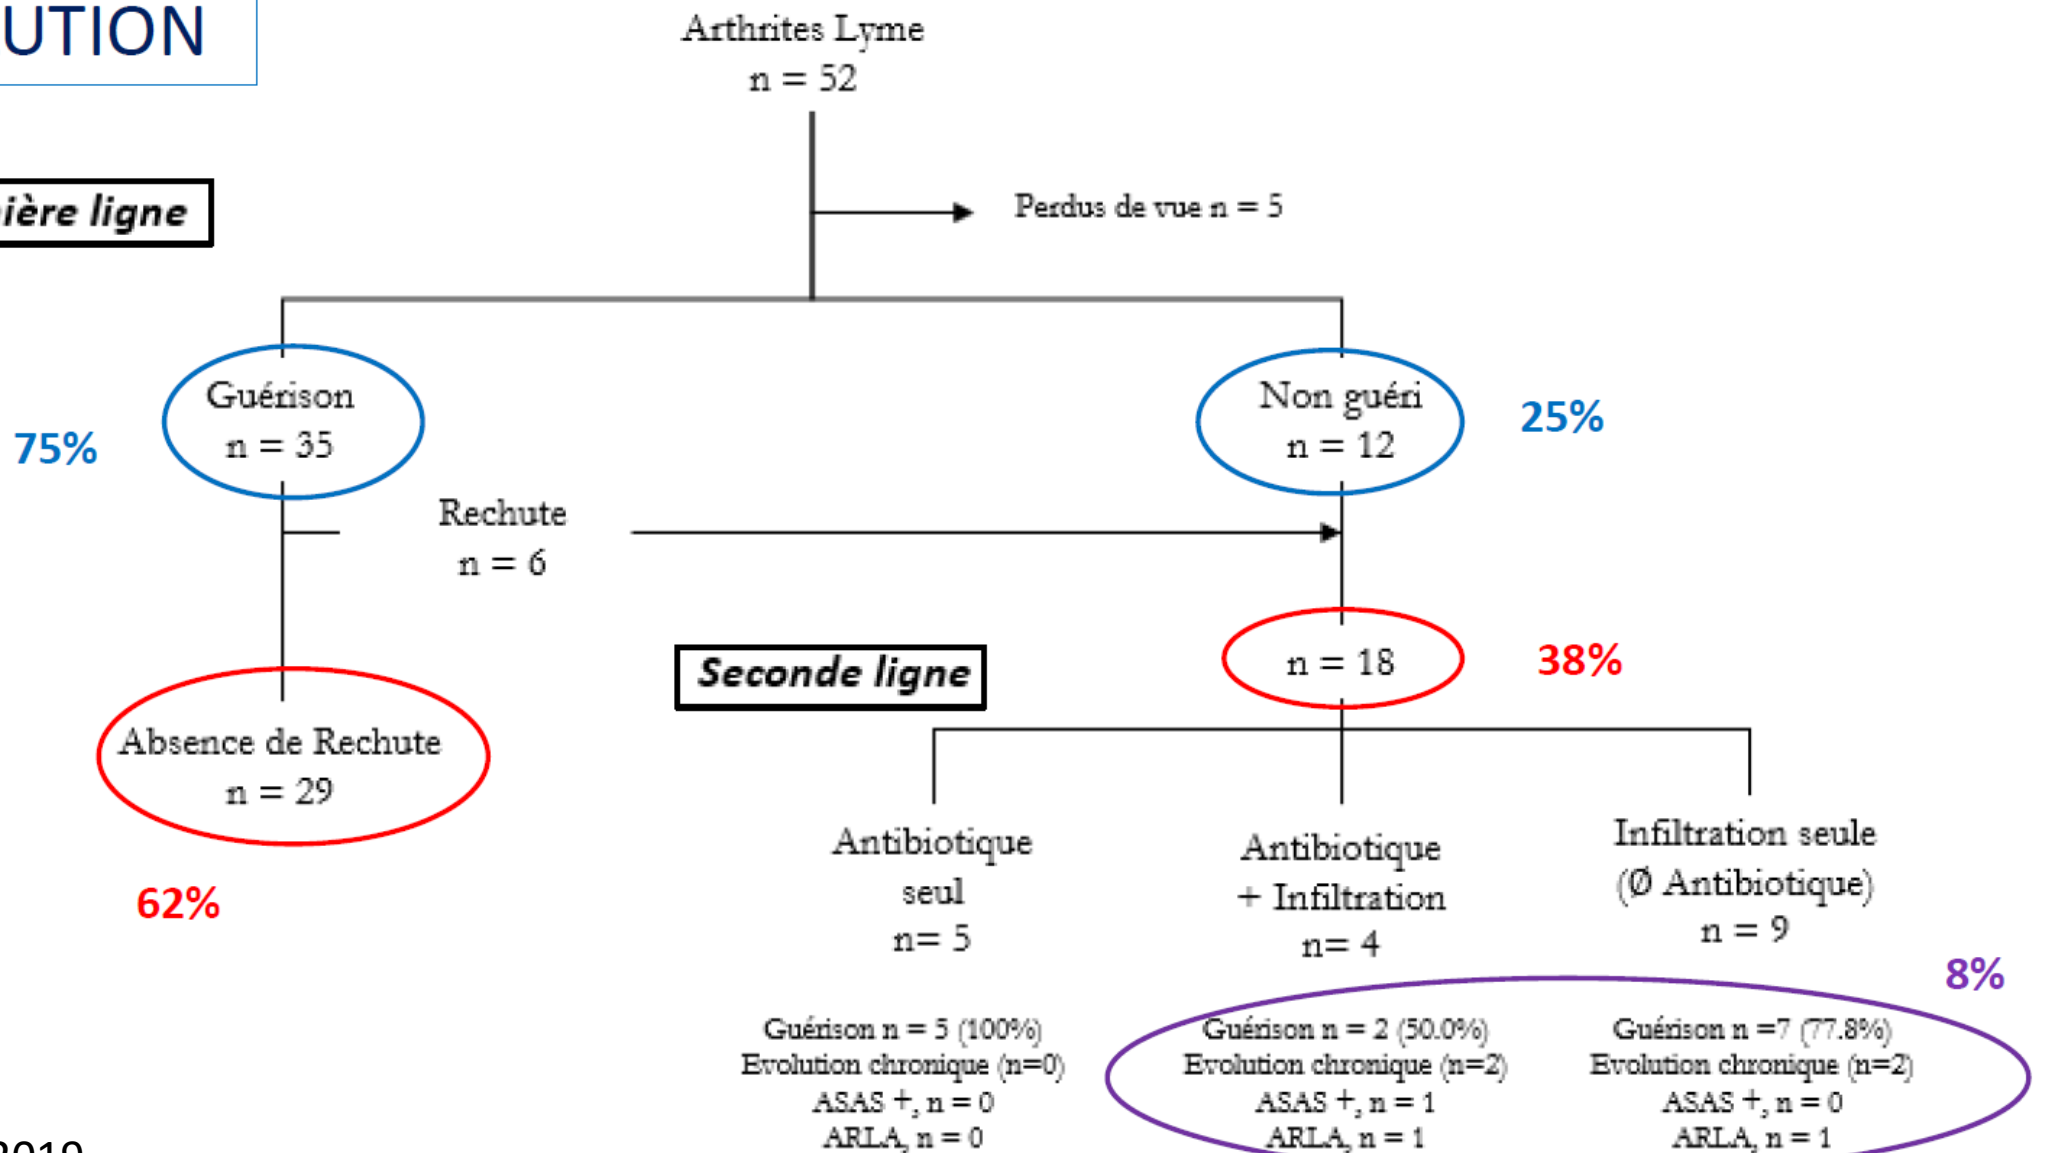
UTION

ière ligne

Arthrites Lyme
n = 52

Perdus de vue n = 5

Guérison
n = 35

75%

Non guéri
n = 12

25%

Rechute
n = 6

n = 18

38%

Seconde ligne

Absence de Rechute
n = 29

62%

Antibiotique
seul
n= 5

Antibiotique
+ Infiltration
n= 4

Infiltration seule
(Ø Antibiotique)
n = 9

8%

Guérison n = 5 (100%)
Evolution chronique (n=0)
ASAS +, n = 0
ARLA, n = 0

Guérison n = 2 (50.0%)
Evolution chronique (n=2)
ASAS +, n = 1
ARLA, n = 1

Guérison n =7 (77.8%)
Evolution chronique (n=2)
ASAS +, n = 0
ARLA, n = 1

2019